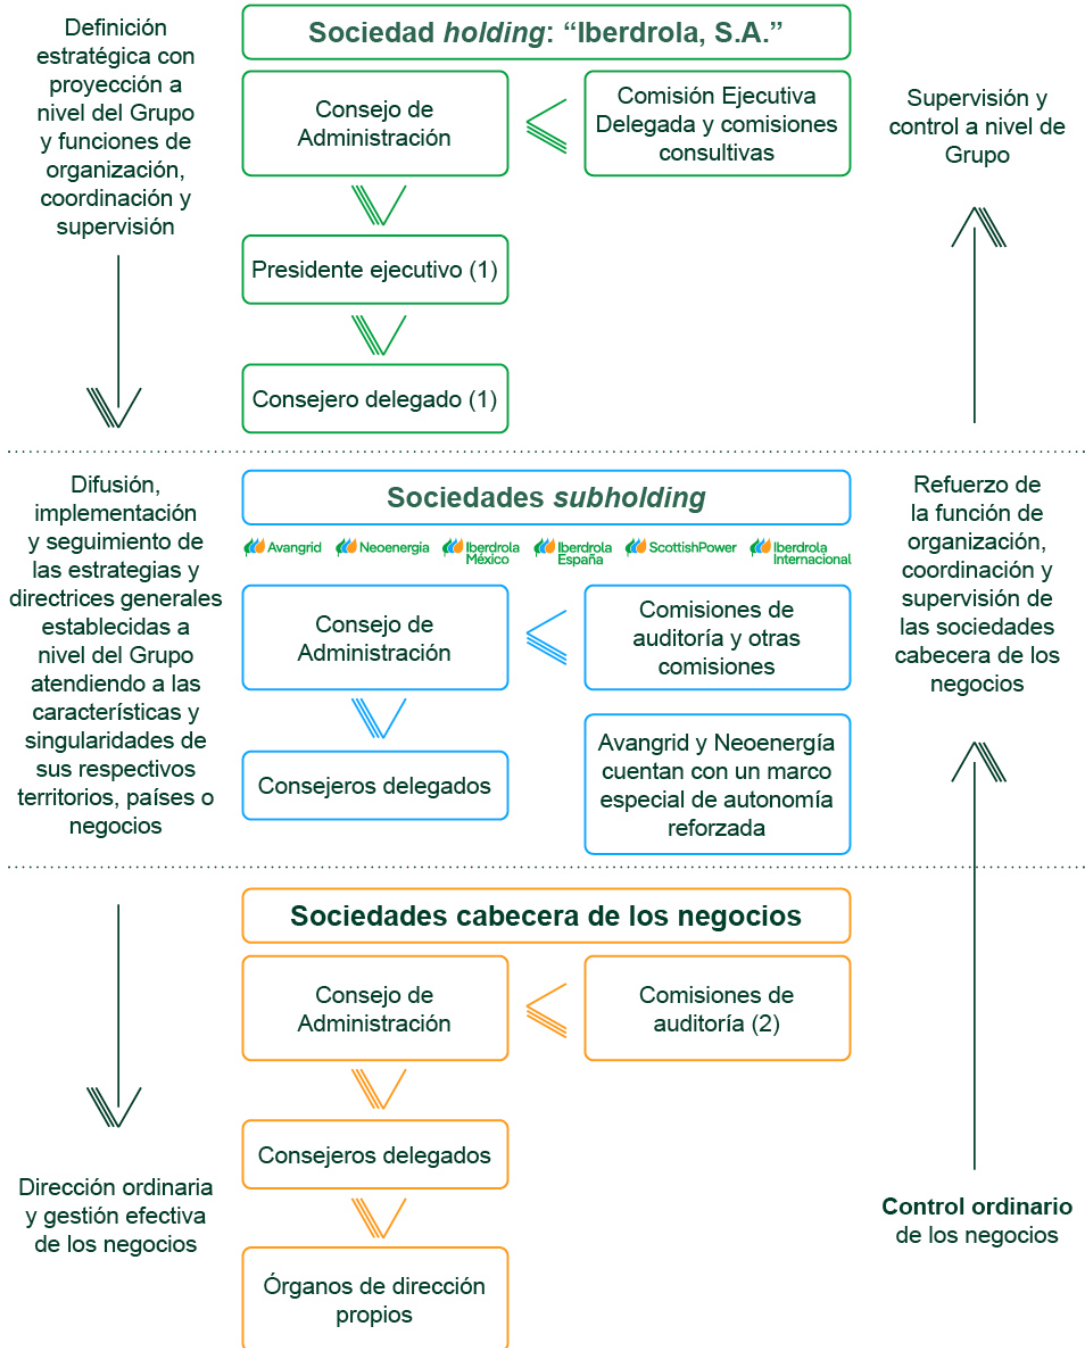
Definición estratégica con proyección a nivel del Grupo y funciones de organización, coordinación y supervisión

Sociedad *holding*: "Iberdrola, S.A."

Consejo de Administración

Comisión Ejecutiva Delegada y comisiones consultivas

Presidente ejecutivo (1)

Consejero delegado (1)

Supervisión y control a nivel de Grupo

Difusión, implementación y seguimiento de las estrategias y directrices generales establecidas a nivel del Grupo atendiendo a las características y singularidades de sus respectivos territorios, países o negocios

Sociedades *subholding*

Avangrid Neoenergia Iberdrola México Iberdrola España ScottishPower Iberdrola Internacional

Consejo de Administración

Comisiones de auditoría y otras comisiones

Consejeros delegados

Avangrid y Neoenergía cuentan con un marco especial de autonomía reforzada

Refuerzo de la función de organización, coordinación y supervisión de las sociedades cabecera de los negocios

Sociedades cabecera de los negocios

Consejo de Administración

Comisiones de auditoría (2)

Consejeros delegados

Órganos de dirección propios

Dirección ordinaria y gestión efectiva de los negocios

**Control ordinario** de los negocios